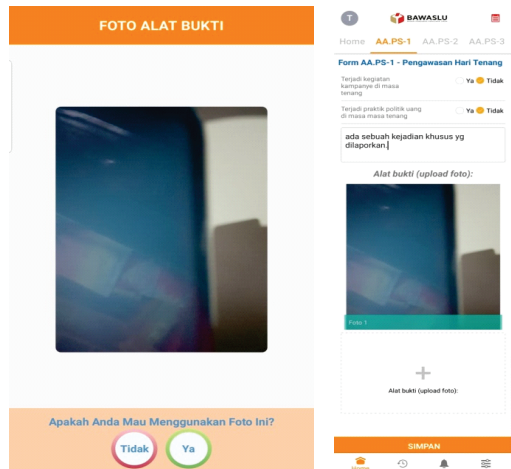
FOTO ALAT BUKTI

Apakah Anda Mau Menggunakan Foto Ini?

Tidak

Ya

T

BAWASLU

Home AA.PS-1 AA.PS-2 AA.PS-3

Form AA.PS-1 - Pengawasan Hari Tenang

Terjadi kegiatan kampanye di masa tenang

Ya Tidak

Terjadi praktik politik uang di masa masa tenang

Ya Tidak

ada sebuah kejadian khusus yg dilaporkan

Alat bukti (upload foto):

Foto 1

+

Alat bukti (upload foto):

SIMPAN